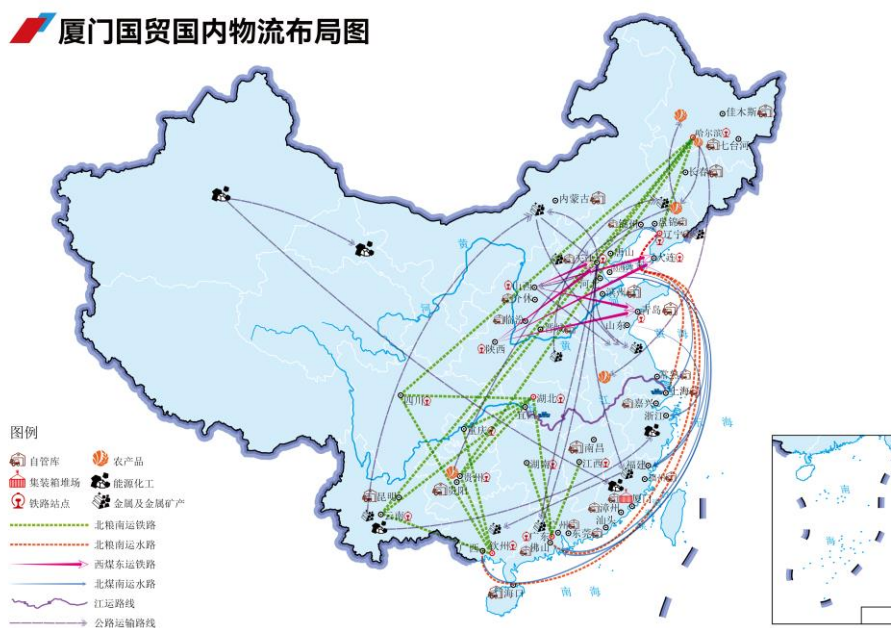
厦门国贸国内物流布局图

佳木斯
哈尔滨
七台河
长春
内蒙古
辽宁
唐山
大连
天津
河北
山西
吕梁
临汾
济南
山东
青岛
陕西
四川
重庆
湖北
南昌
江西
浙江
上海
嘉兴
福建
厦门
漳州
贵州
昆明
广西
东莞
佛山
钦州
海口
黄
海
南海

图例
自管库
农产品
集装箱堆场
能源化工
铁路站点
金属及金属矿产
北粮南运铁路
北粮南运水路
西煤东运铁路
北煤南运水路
江运路线
公路运输路线